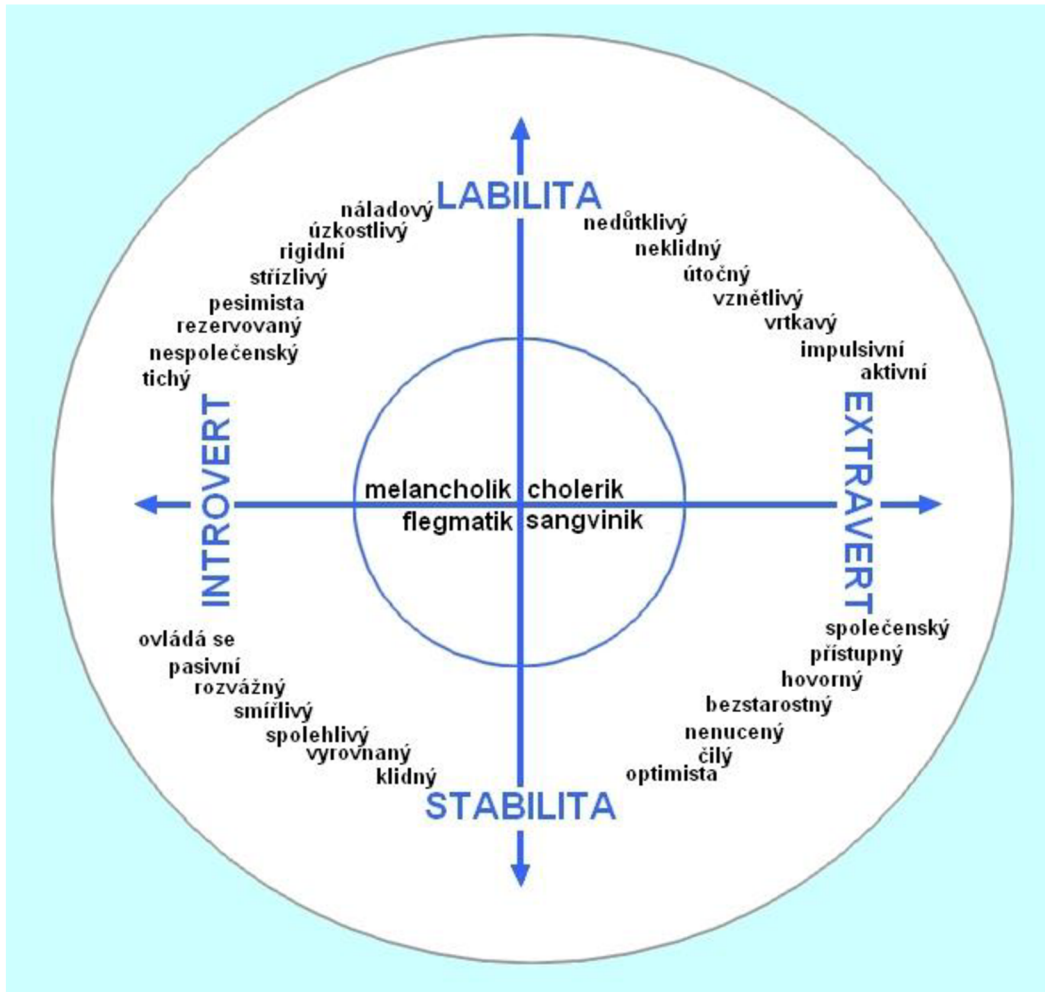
LABILITA

náladový
úzkostlivý
rigidní
střízlivý
pesimista
rezervovaný
nespolečenský
tichý

nedůtklivý
neklidný
útočný
vznětlivý
vrtkavý
impulsivní
aktivní

INTROVERT

EXTRAVERT

melancholik cholerik
flegmatik sangvinik

ovládá se
pasivní
rozvážný
smířlivý
spolehlivý
vyrovnaný
klidný

společenský
přístupný
hovorný
bezstarostný
nenucený
čilý
optimista

STABILITA